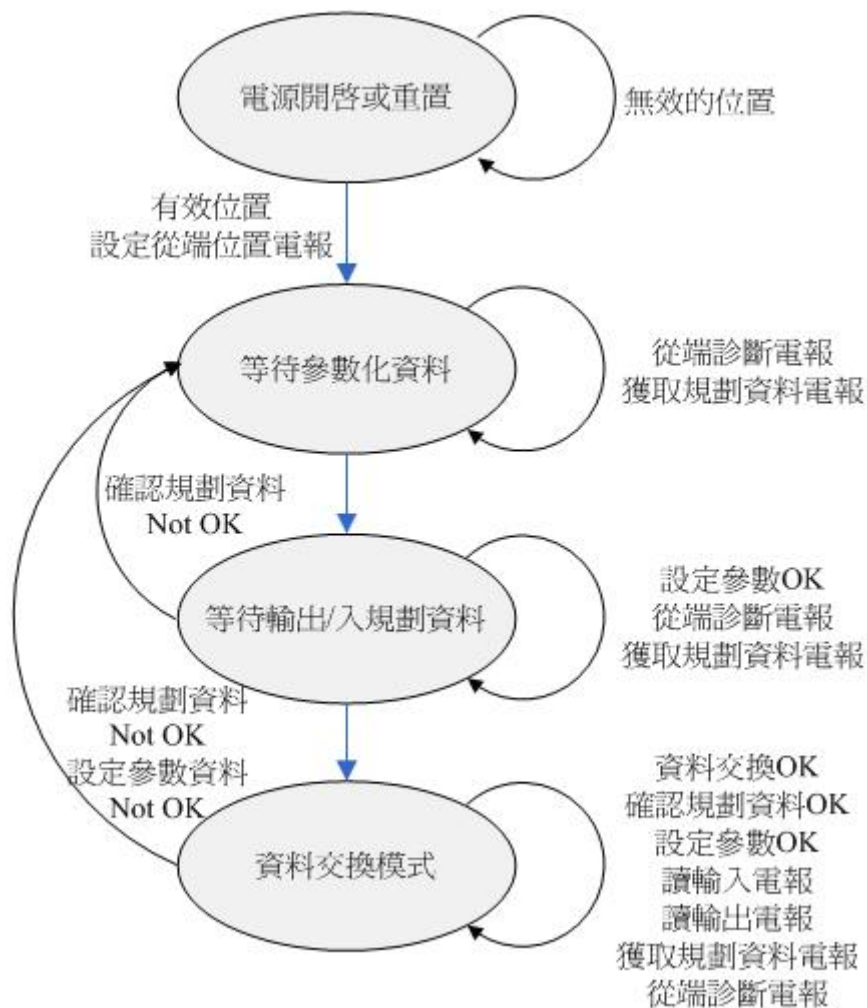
電源開啓或重置

無效的位置

有效位置
設定從端位置電報

等待參數化資料

從端診斷電報
獲取規劃資料電報

確認規劃資料
Not OK

等待輸出/入規劃資料

設定參數OK
從端診斷電報
獲取規劃資料電報

確認規劃資料
Not OK
設定參數資料
Not OK

資料交換模式

資料交換OK
確認規劃資料OK
設定參數OK
讀輸入電報
讀輸出電報
獲取規劃資料電報
從端診斷電報